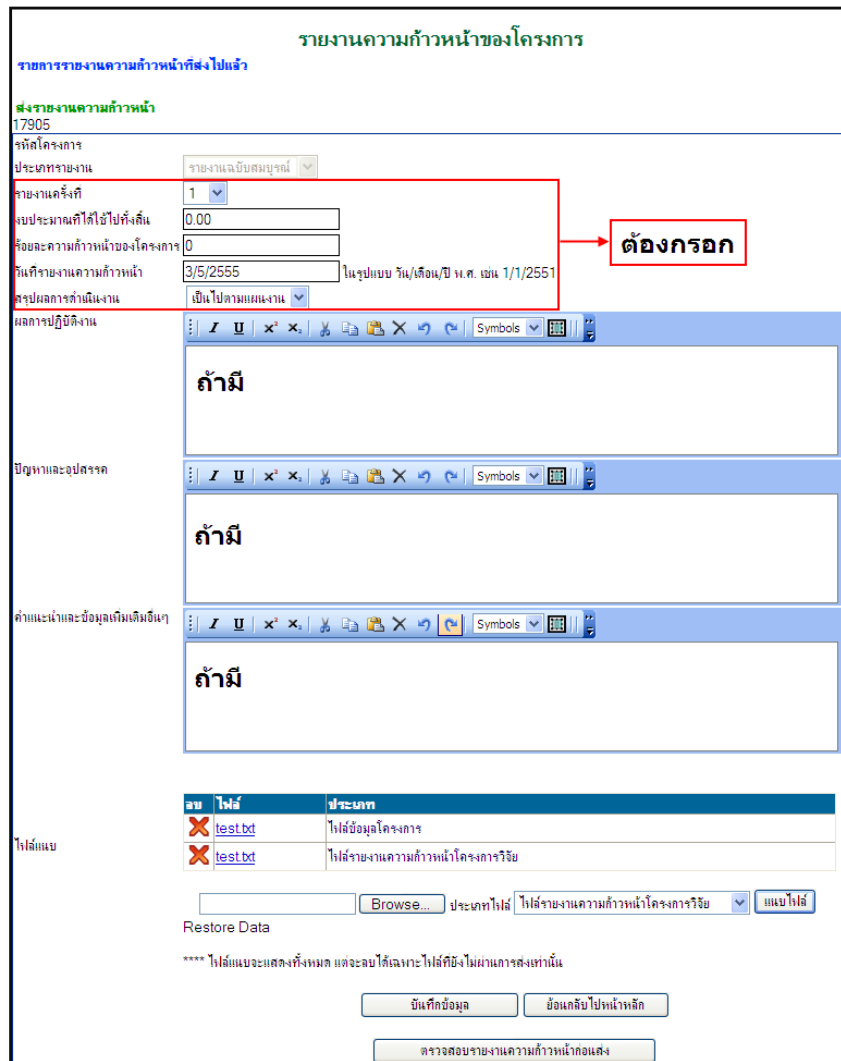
รายงานความก้าวหน้าของโครงการ

รายการรายงานความก้าวหน้าที่ส่งไปแล้ว

ส่งรายงานความก้าวหน้า
17905

รหัสโครงการ
ประเภทรายงาน รายงานฉบับสมบูรณ์
รายงานครั้งที่ 1
งบประมาณที่ใช้ไปทั้งสิ้น 0.00
ร้อยละความก้าวหน้าของโครงการ 0
วันที่รายงานความก้าวหน้า 3/5/2555 ในรูปแบบ วัน/เดือน/ปี พ.ศ. เช่น 1/1/2551
สรุปผลการดำเนินงาน เป็นไปตามแผนงาน

ต้องกรอก

ผลการปฏิบัติงาน
Symbols
ถ้ามี

ปัญหาและอุปสรรค
Symbols
ถ้ามี

คำแนะนำและข้อมูลเพิ่มเติมอื่นๆ
Symbols
ถ้ามี

ไฟล์แนบ

| ลบ | ไฟล์ | ประเภท |
|---|---|---|
| | test.txt | ไฟล์ข้อมูลโครงการ |
| | test.txt | ไฟล์รายงานความก้าวหน้าโครงการวิจัย |

Browse... ประเภทไฟล์ ไฟล์รายงานความก้าวหน้าโครงการวิจัย แนบไฟล์
Restore Data

**** ไฟล์แนบจะแสดงทั้งหมด แต่จะลบได้เฉพาะไฟล์ที่ยังไม่ผ่านการส่งเท่านั้น

บันทึกข้อมูล ย้อนกลับไปหน้าหลัก

ตรวจสอบรายงานความก้าวหน้าก่อนส่ง